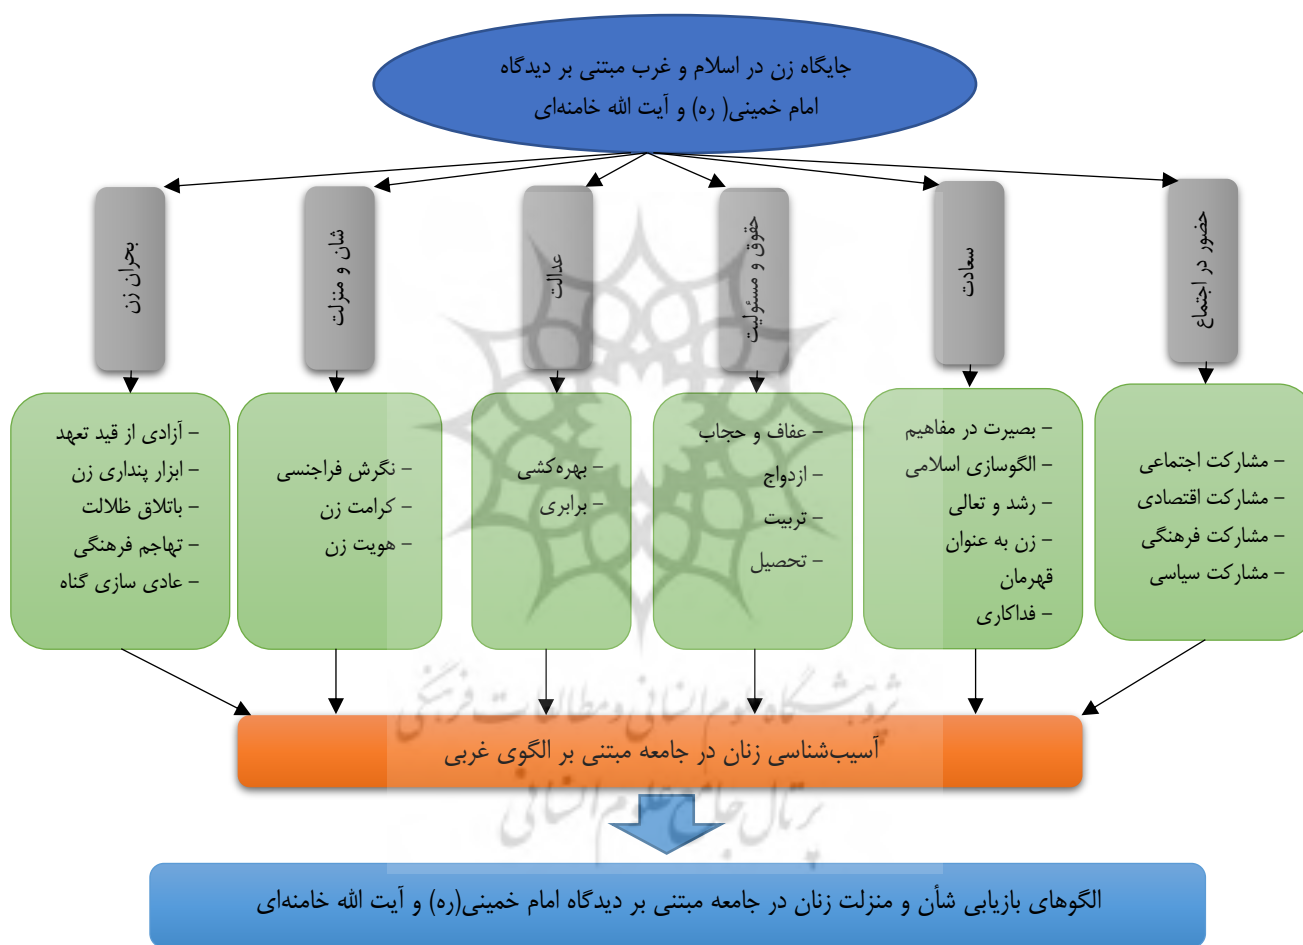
جایگاه زن در اسلام و غرب مبتنی بر دیدگاه امام خمینی( ره) و آیت الله خامنه‌ای

حضور در اجتماع

سعادت

حقوق و مسئولیت

عدالت

شان و منزلت

بحران زن

– مشارکت اجتماعی
– مشارکت اقتصادی
– مشارکت فرهنگی
– مشارکت سیاسی

– بصیرت در مفاهیم
– الگوسازی اسلامی
– رشد و تعالی
– زن به عنوان قهرمان
– فداکاری

– عفاف و حجاب
– ازدواج
– تربیت
– تحصیل

– بهره‌کشی
– برابری

– نگرش فراجنسی
– کرامت زن
– هویت زن

– آزادی از قید تعهد
– ابزار پنداری زن
– باتلاق ظلالت
– تهاجم فرهنگی
– عادی سازی گناه

آسیب‌شناسی زنان در جامعه مبتنی بر الگوی غربی

الگوهای بازیابی شأن و منزلت زنان در جامعه مبتنی بر دیدگاه امام خمینی(ره) و آیت الله خامنه‌ای

پژوهشگاه علوم انسانی و مطالعات فرهنگی
پرتال جامع علوم انسانی